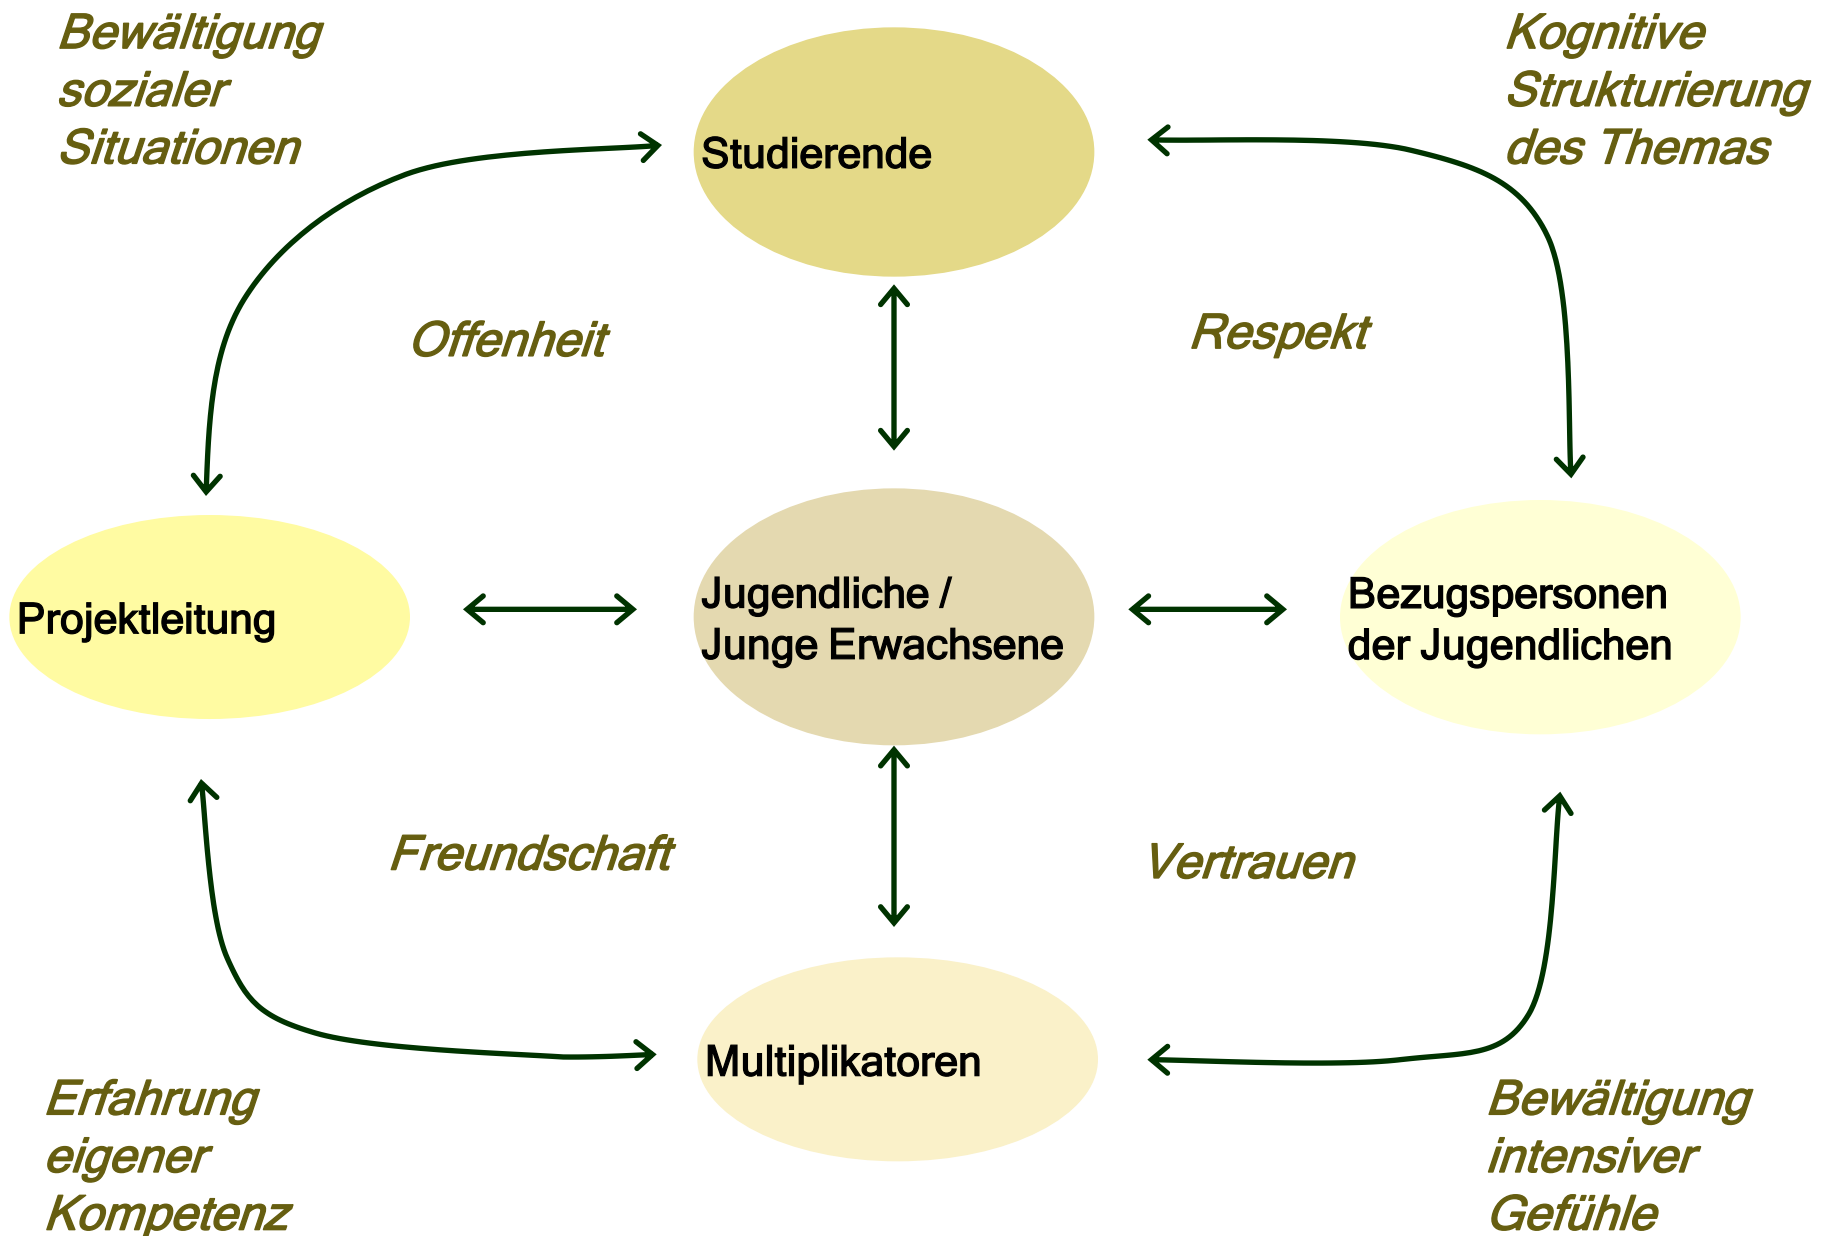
Bewältigung sozialer Situationen

Studierende

Kognitive Strukturierung des Themas

Offenheit

Respekt

Projektleitung

Jugendliche / Junge Erwachsene

Bezugspersonen der Jugendlichen

Freundschaft

Vertrauen

Multiplikatoren

Erfahrung eigener Kompetenz

Bewältigung intensiver Gefühle